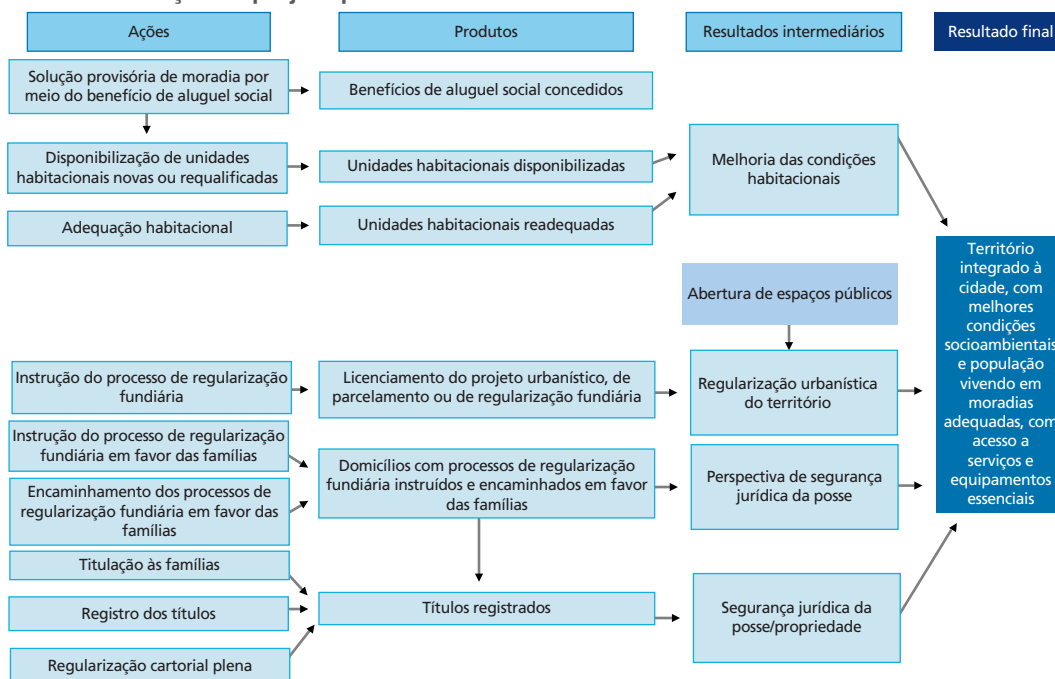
Ações

Produtos

Resultados intermediários

Resultado final

Solução provisória de moradia por meio do benefício de aluguel social

Benefícios de aluguel social concedidos

Disponibilização de unidades habitacionais novas ou requalificadas

Unidades habitacionais disponibilizadas

Melhoria das condições habitacionais

Adequação habitacional

Unidades habitacionais readequadas

Território integrado à cidade, com melhores condições socioambientais e população vivendo em moradias adequadas, com acesso a serviços e equipamentos essenciais

Abertura de espaços públicos

Instrução do processo de regularização fundiária

Licenciamento do projeto urbanístico, de parcelamento ou de regularização fundiária

Regularização urbanística do território

Instrução do processo de regularização fundiária em favor das famílias

Domicílios com processos de regularização fundiária instruídos e encaminhados em favor das famílias

Perspectiva de segurança jurídica da posse

Encaminhamento dos processos de regularização fundiária em favor das famílias

Titulação às famílias

Registro dos títulos

Títulos registrados

Segurança jurídica da posse/propriedade

Regularização cartorial plena